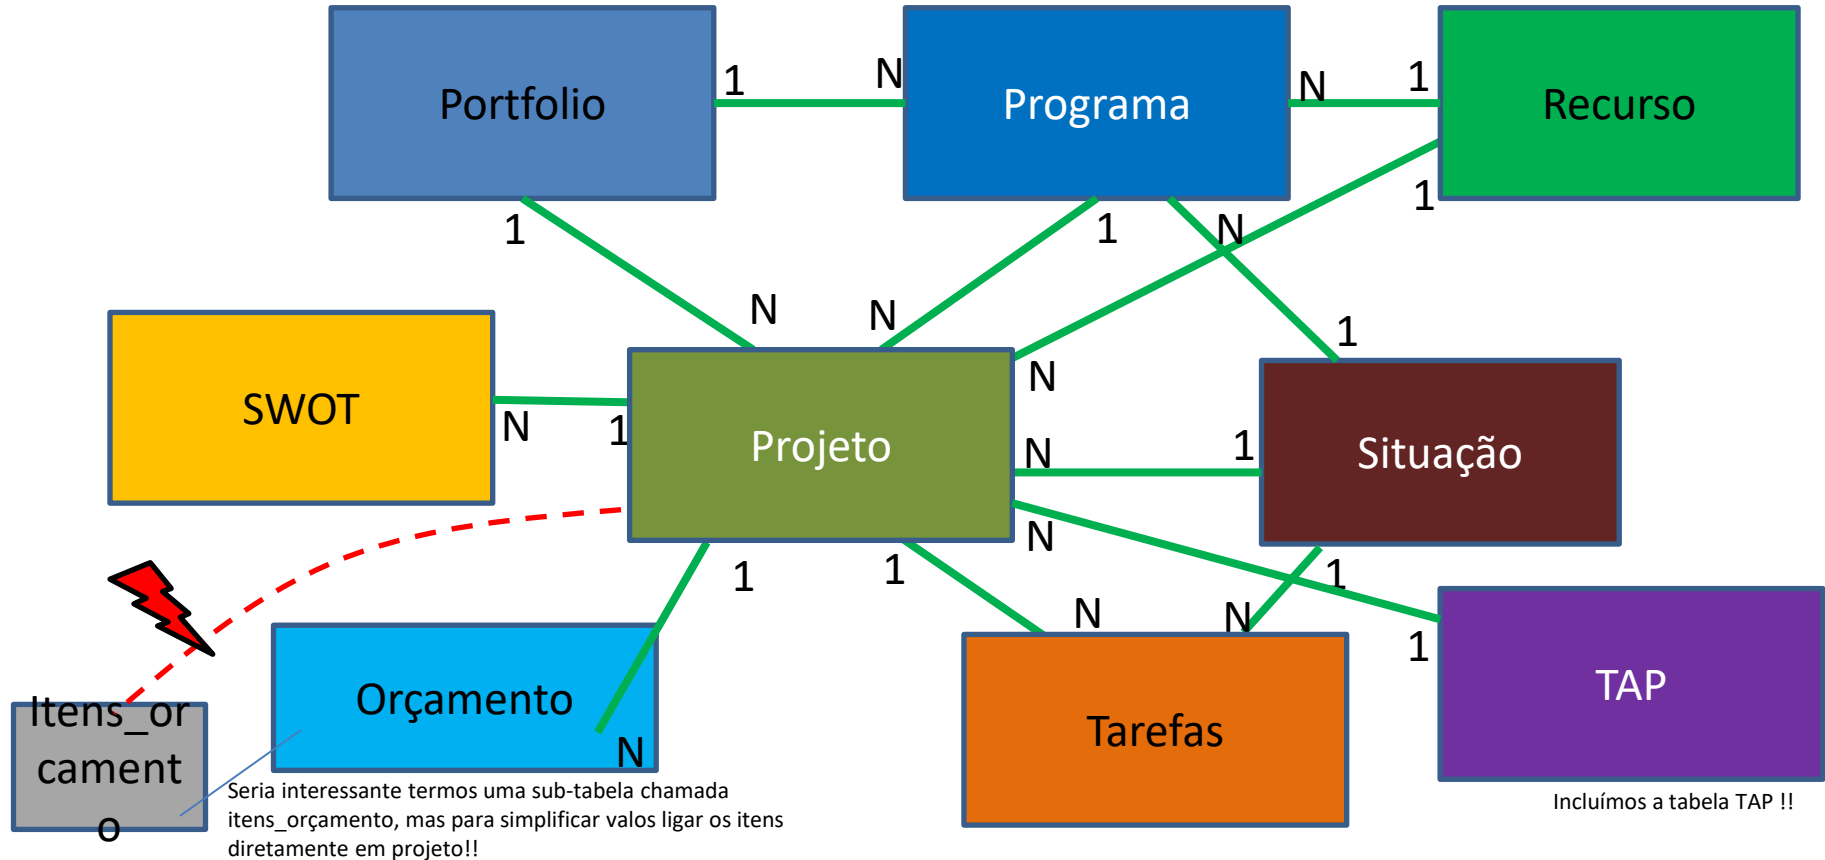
Portfolio

1

N

Programa

N

1

Recurso

1

1

1

N

N

N

1

SWOT

Projeto

N

N

1

N

1

Situação

N

1

1

1

N

N

Itens_orcamento

Orçamento

N

Tarefas

1

TAP

Seria interessante termos uma sub-tabela chamada itens_orçamento, mas para simplificar valos ligar os itens diretamente em projeto!!

Incluímos a tabela TAP !!